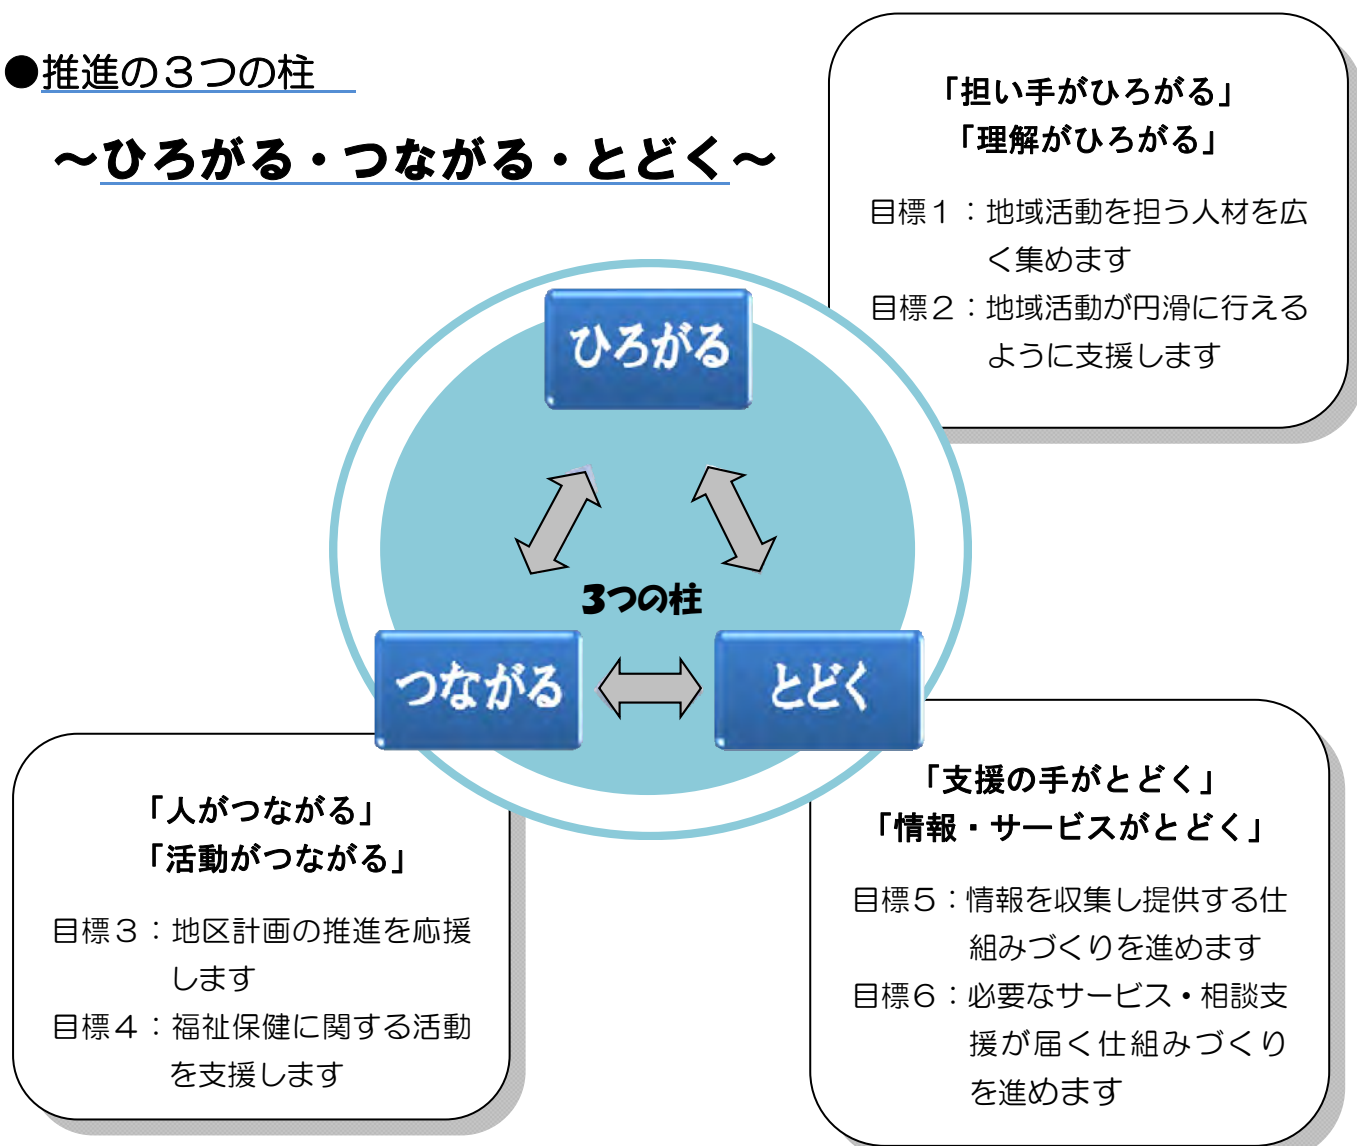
●推進の３つの柱

～ひろがる・つながる・とどく～

「担い手がひろがる」
「理解がひろがる」

目標１：地域活動を担う人材を広く集めます
目標２：地域活動が円滑に行えるように支援します

ひろがる

3つの柱

つながる

とどく

「人がつながる」
「活動がつながる」

目標３：地区計画の推進を応援します
目標４：福祉保健に関する活動を支援します

「支援の手がとどく」
「情報・サービスがとどく」

目標５：情報を収集し提供する仕組みづくりを進めます
目標６：必要なサービス・相談支援が届く仕組みづくりを進めます